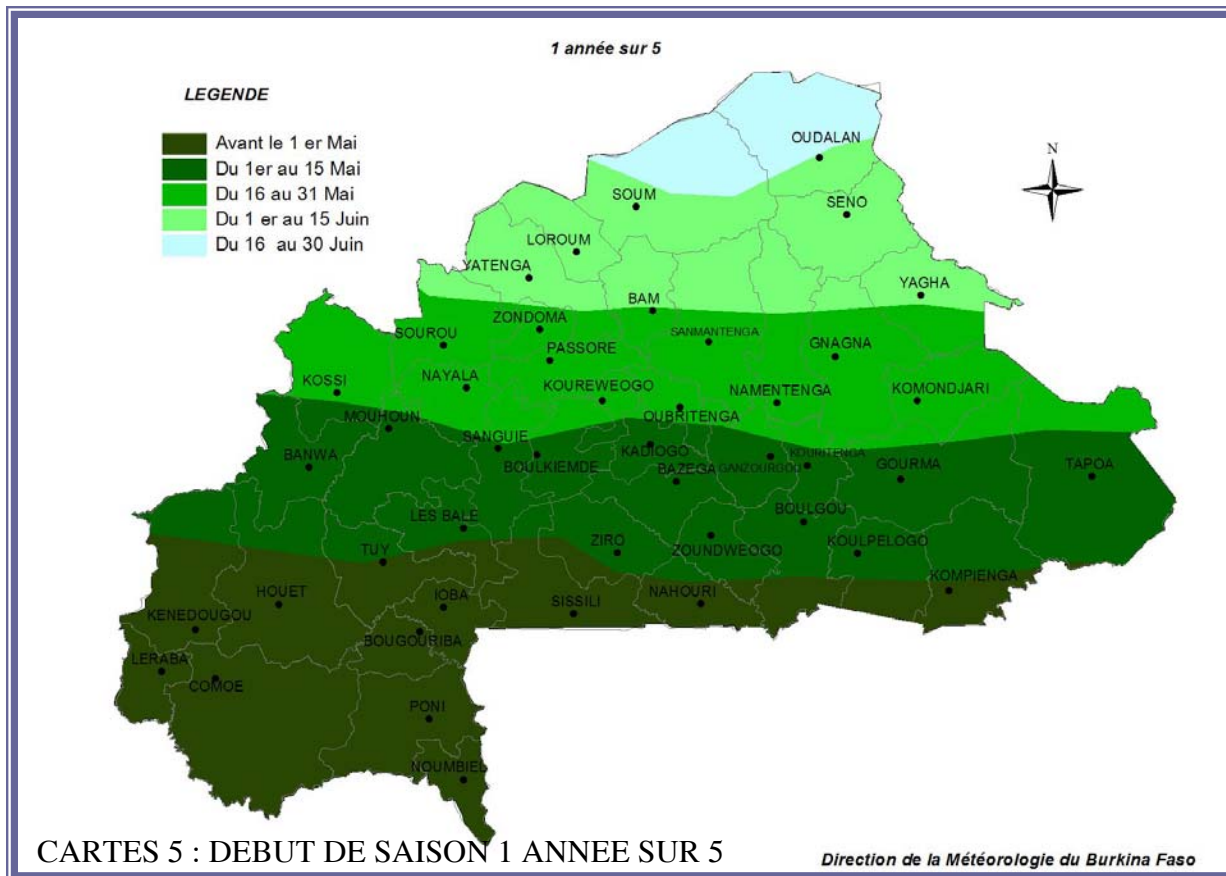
1 année sur 5

LEGENDE

Avant le 1 er Mai
Du 1er au 15 Mai
Du 16 au 31 Mai
Du 1 er au 15 Juin
Du 16 au 30 Juin

N

OUDALAN
SOUM
SENO
LOROUM
YATENGA
YAGHA
BAM
ZONDOMA
SOUROU
SANMANTENGA
GNAGNA
PASSORE
KOSSI
NAYALA
KOUREWEOGO
NAMENTENGA
KOMONDJARI
MOUHOUN
OUBRITENGA
SANGUIE
KADIOGO
KOURITENGA
BANWA
BOULKIEMDE
BAZEGA
GANZOURGOU
GOURMA
TAPOA
LES BALE
BOULGOU
TUY
ZIRO
ZOUNDWEOGO
KOULPELOGO
KOMPIENGA
HOUET
IOBA
SISSILI
NAHOURI
KENEDOUGOU
BOUGOURIBA
LERABA
COMOE
PONI
NOUMBIEL

CARTES 5 : DEBUT DE SAISON 1 ANNEE SUR 5

Direction de la Météorologie du Burkina Faso